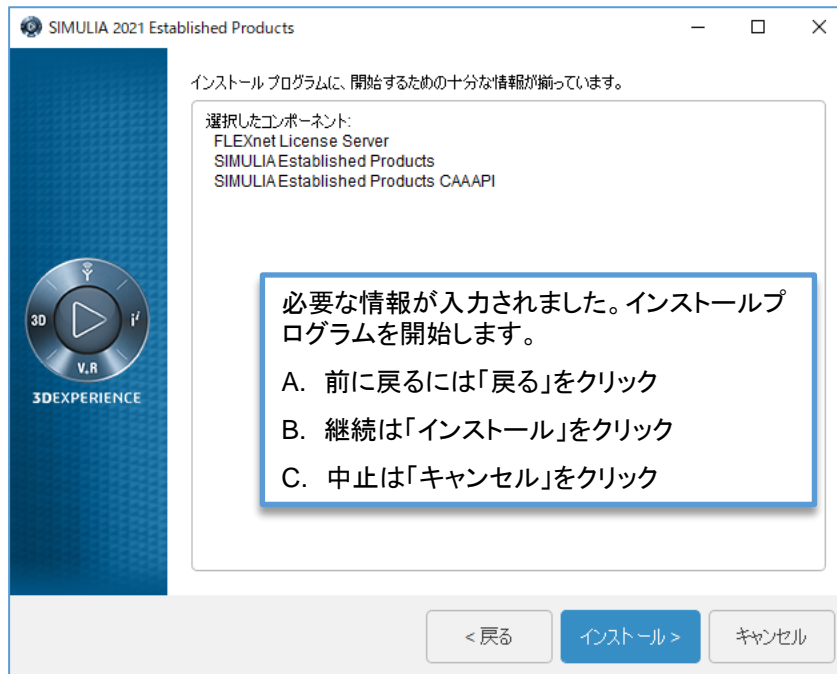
SIMULIA 2021 Established Products

インストール プログラムに、開始するための十分な情報が揃っています。

選択したコンポーネント:
FLEXnet License Server
SIMULIA Established Products
SIMULIA Established Products CAAAPI

3D
$i^2$
V,R
3DEXPERIENCE

必要な情報が入力されました。インストールプログラムを開始します。

A. 前に戻るには「戻る」をクリック

B. 継続は「インストール」をクリック

C. 中止は「キャンセル」をクリック

< 戻る
インストール >
キャンセル